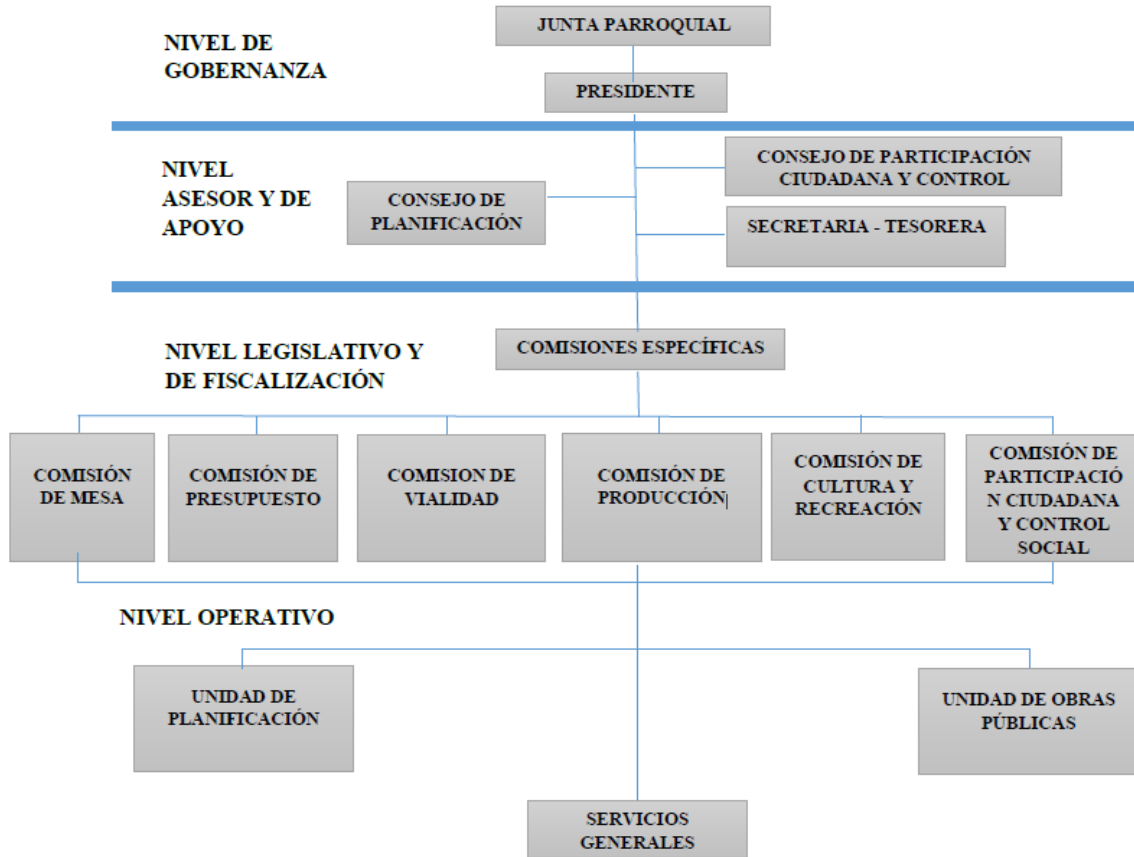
NIVEL DE GOBERNANZA

JUNTA PARROQUIAL

PRESIDENTE

NIVEL ASESOR Y DE APOYO

CONSEJO DE PLANIFICACIÓN

CONSEJO DE PARTICIPACIÓN CIUDADANA Y CONTROL

SECRETARIA - TESORERA

NIVEL LEGISLATIVO Y DE FISCALIZACIÓN

COMISIONES ESPECÍFICAS

COMISIÓN DE MESA

COMISIÓN DE PRESUPUESTO

COMISION DE VIALIDAD

COMISIÓN DE PRODUCCIÓN

COMISIÓN DE CULTURA Y RECREACIÓN

COMISIÓN DE PARTICIPACIÓN CIUDADANA Y CONTROL SOCIAL

NIVEL OPERATIVO

UNIDAD DE PLANIFICACIÓN

UNIDAD DE OBRAS PÚBLICAS

SERVICIOS GENERALES